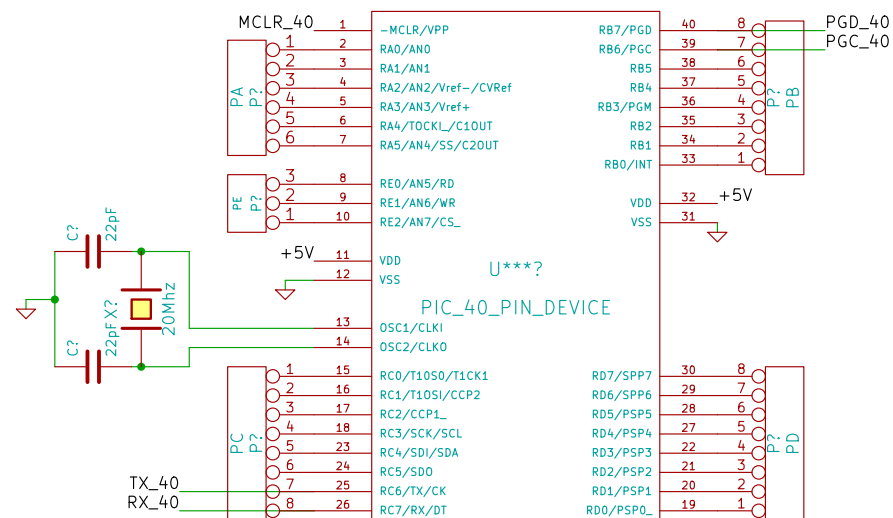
MCLR_40
1 -MCLR/VPP
PA P?
1 2 RA0/AN0
2 3 RA1/AN1
3 4 RA2/AN2/Vref-/CVRef
4 5 RA3/AN3/Vref+
5 6 RA4/TOCKI_/C1OUT
6 7 RA5/AN4/SS/C2OUT
PE P?
3 8 RE0/AN5/RD
2 9 RE1/AN6/WR
1 10 RE2/AN7/CS_
C? 22pF
+5V 11 VDD
12 VSS
X? 20Mhz
C? 22pF
13 OSC1/CLKI
14 OSC2/CLKO
PC P?
1 15 RC0/T1OSO/T1CK1
2 16 RC1/T1OSI/CCP2
3 17 RC2/CCP1_
4 18 RC3/SCK/SCL
5 23 RC4/SDI/SDA
6 24 RC5/SDO
TX_40 7 25 RC6/TX/CK
RX_40 8 26 RC7/RX/DT
U***?
PIC_40_PIN_DEVICE
RB7/PGD 40 8 PGD_40
RB6/PGC 39 7 PGC_40
RB5 38 6
RB4 37 5
RB3/PGM 36 4
RB2 35 3
RB1 34 2
RB0/INT 33 1
P? PB
VDD 32 +5V
VSS 31
RD7/SPP7 30 8
RD6/SPP6 29 7
RD5/PSP5 28 6
RD4/PSP4 27 5
RD3/PSP3 22 4
RD2/PSP2 21 3
RD1/PSP1 20 2
RD0/PSP0_ 19 1
P? PD